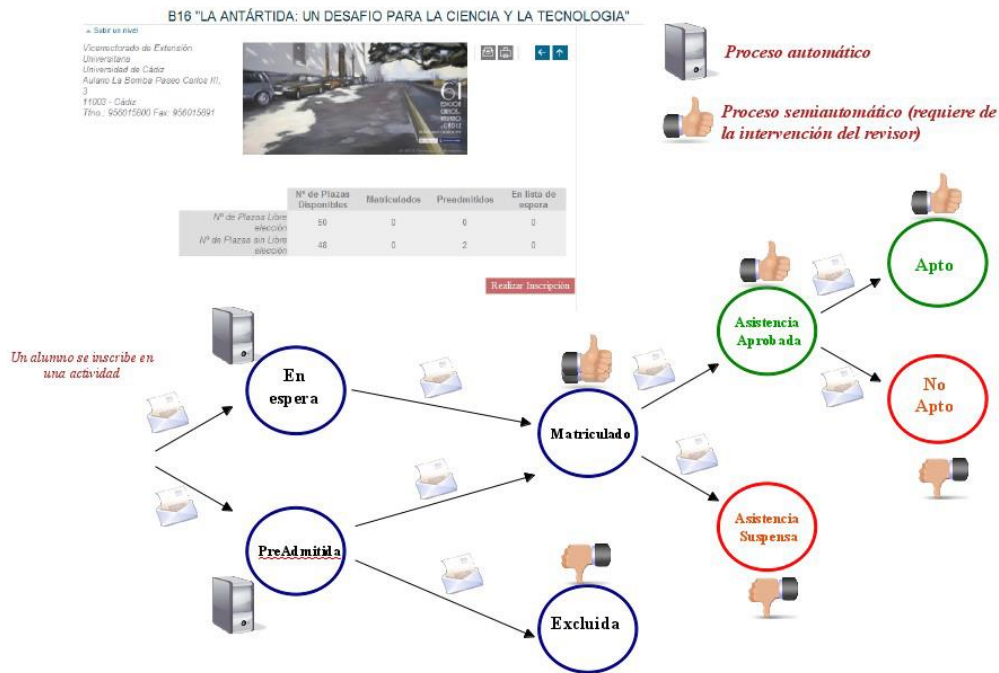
B16 "LA ANTÁRTIDA: UN DESAFIO PARA LA CIENCIA Y LA TECNOLOGIA"

Subir un nivel

Vicerrectorado de Extensión Universitaria
Universidad de Cádiz
Aulario La Bomba Paseo Carlos III, 3
11003 - Cádiz
Tfno.: 956015800 Fax: 956015891

| | Nº de Plazas Disponibles | Matriculados | Preadmitidos | En lista de espera |
|---|---|---|---|---|
| Nº de Plazas Libre elección | 50 | 0 | 0 | 0 |
| Nº de Plazas sin Libre elección | 48 | 0 | 2 | 0 |

Realizar Inscripción

Proceso automático

Proceso semiautomático (requiere de la intervención del revisor)

Un alumno se inscribe en una actividad

En espera

PreAdmitida

Matriculado

Excluida

Asistencia Aprobada

Asistencia Suspensa

Apto

No Apto